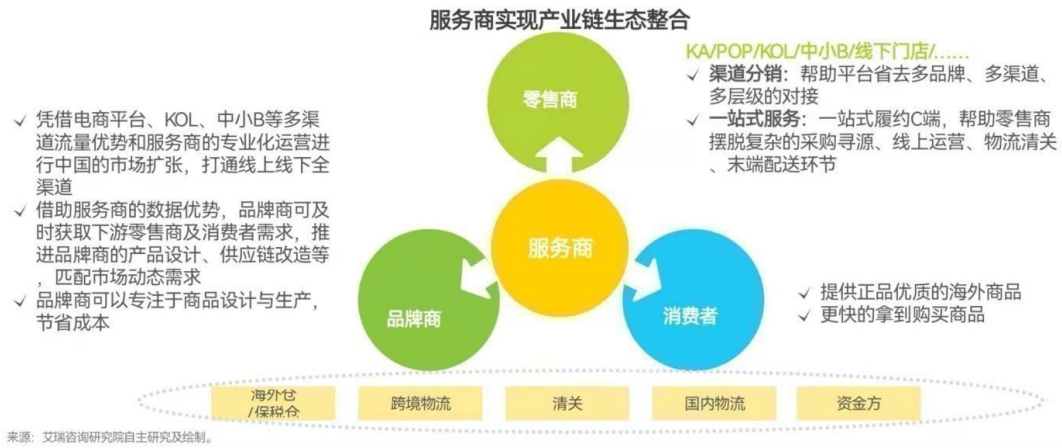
服务商实现产业链生态整合

✓ 凭借电商平台、KOL、中小B等多渠道流量优势和服务商的专业化运营进行中国的市场扩张，打通线上线下全渠道
✓ 借助服务商的数据优势，品牌商可及时获取下游零售商及消费者需求，推进品牌商的产品设计、供应链改造等，匹配市场动态需求
✓ 品牌商可以专注于商品设计与生产，节省成本

零售商

服务商

品牌商

消费者

KA/POP/KOL/中小B/线下门店/……
✓ 渠道分销：帮助平台省去多品牌、多渠道、多层级的对接
✓ 一站式服务：一站式履约C端，帮助零售商摆脱复杂的采购寻源、线上运营、物流清关、末端配送环节

✓ 提供正品优质的海外商品
✓ 更快的拿到购买商品

海外仓/保税仓

跨境物流

清关

国内物流

资金方

来源：艾瑞咨询研究院自主研究及绘制。